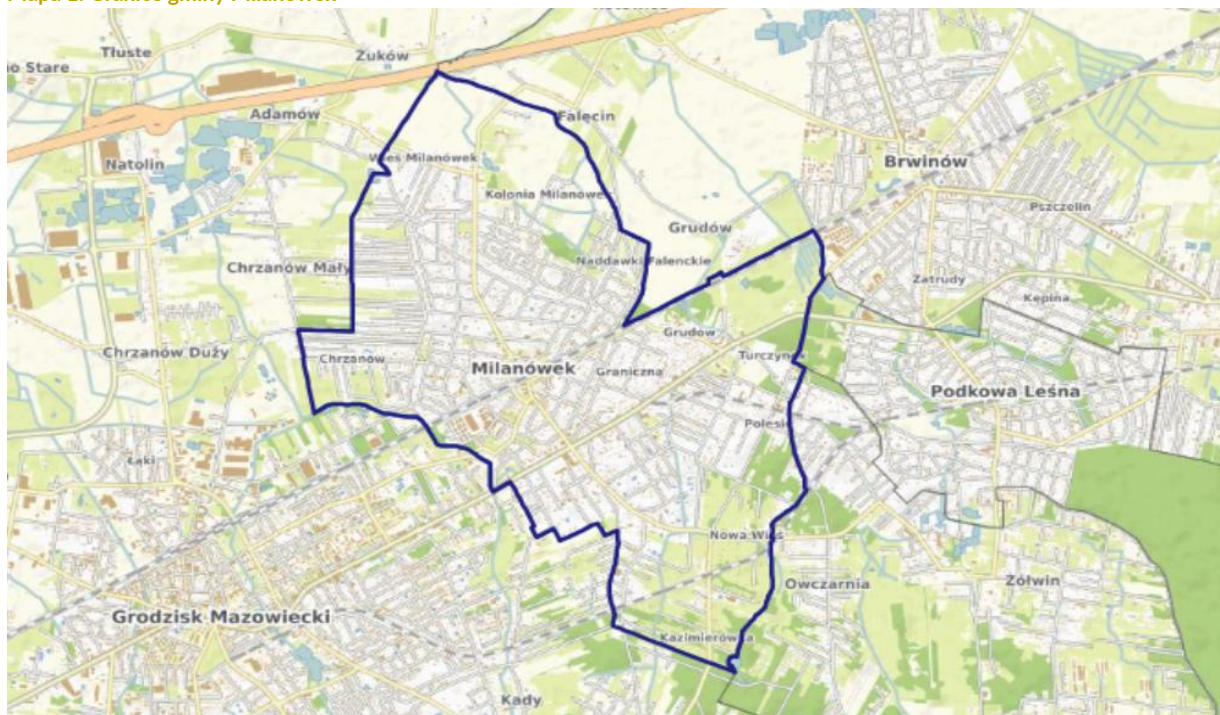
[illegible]

Tłuste
Żuków
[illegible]o Stare
Adamów
Falęcin
Natolin
Wieś Milanówek
Kolonia Milanówek
Brwinów
Pszczelin
Grudów
Chrzanów Mały
Naddawki Falenckie
Zatrudy
Kępina
Grudów
Chrzanów Duży
Chrzanów
Milanówek
Graniczna
Turczynek
Podkowa Leśna
Polesie
Łąki
Nowa Wieś
Owczarnia
Żółwin
Grodzisk Mazowiecki
Kazimierówka
Kady